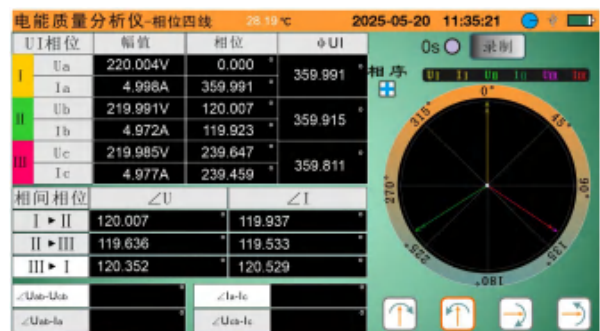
电能质量分析仪-相位四线 28.19℃ 2025-05-20 11:35:21

| UI相位 | | 幅值 | 相位 | ΦUI |
|---|---|---|---|---|
| I | Ua | 220.004V | 0.000 ° | 359.991 ° |
| | Ia | 4.998A | 359.991 ° | |
| II | Ub | 219.991V | 120.007 ° | 359.915 ° |
| | Ib | 4.972A | 119.923 ° | |
| III | Uc | 219.985V | 239.647 ° | 359.811 ° |
| | Ic | 4.977A | 239.459 ° | |

| 相间相位 | ∠U | ∠I |
|---|---|---|
| I ► II | 120.007 ° | 119.937 ° |
| II ► III | 119.636 ° | 119.533 ° |
| III ► I | 120.352 ° | 120.529 ° |

∠Uab-Ucb °
∠Ia-Ic °
∠Uab-Ia °
∠Ucb-Ic °

0s 录制

相序

Ua Ia Ub Ib Uc Ic

0°
45°
90°
135°
180°
225°
270°
315°